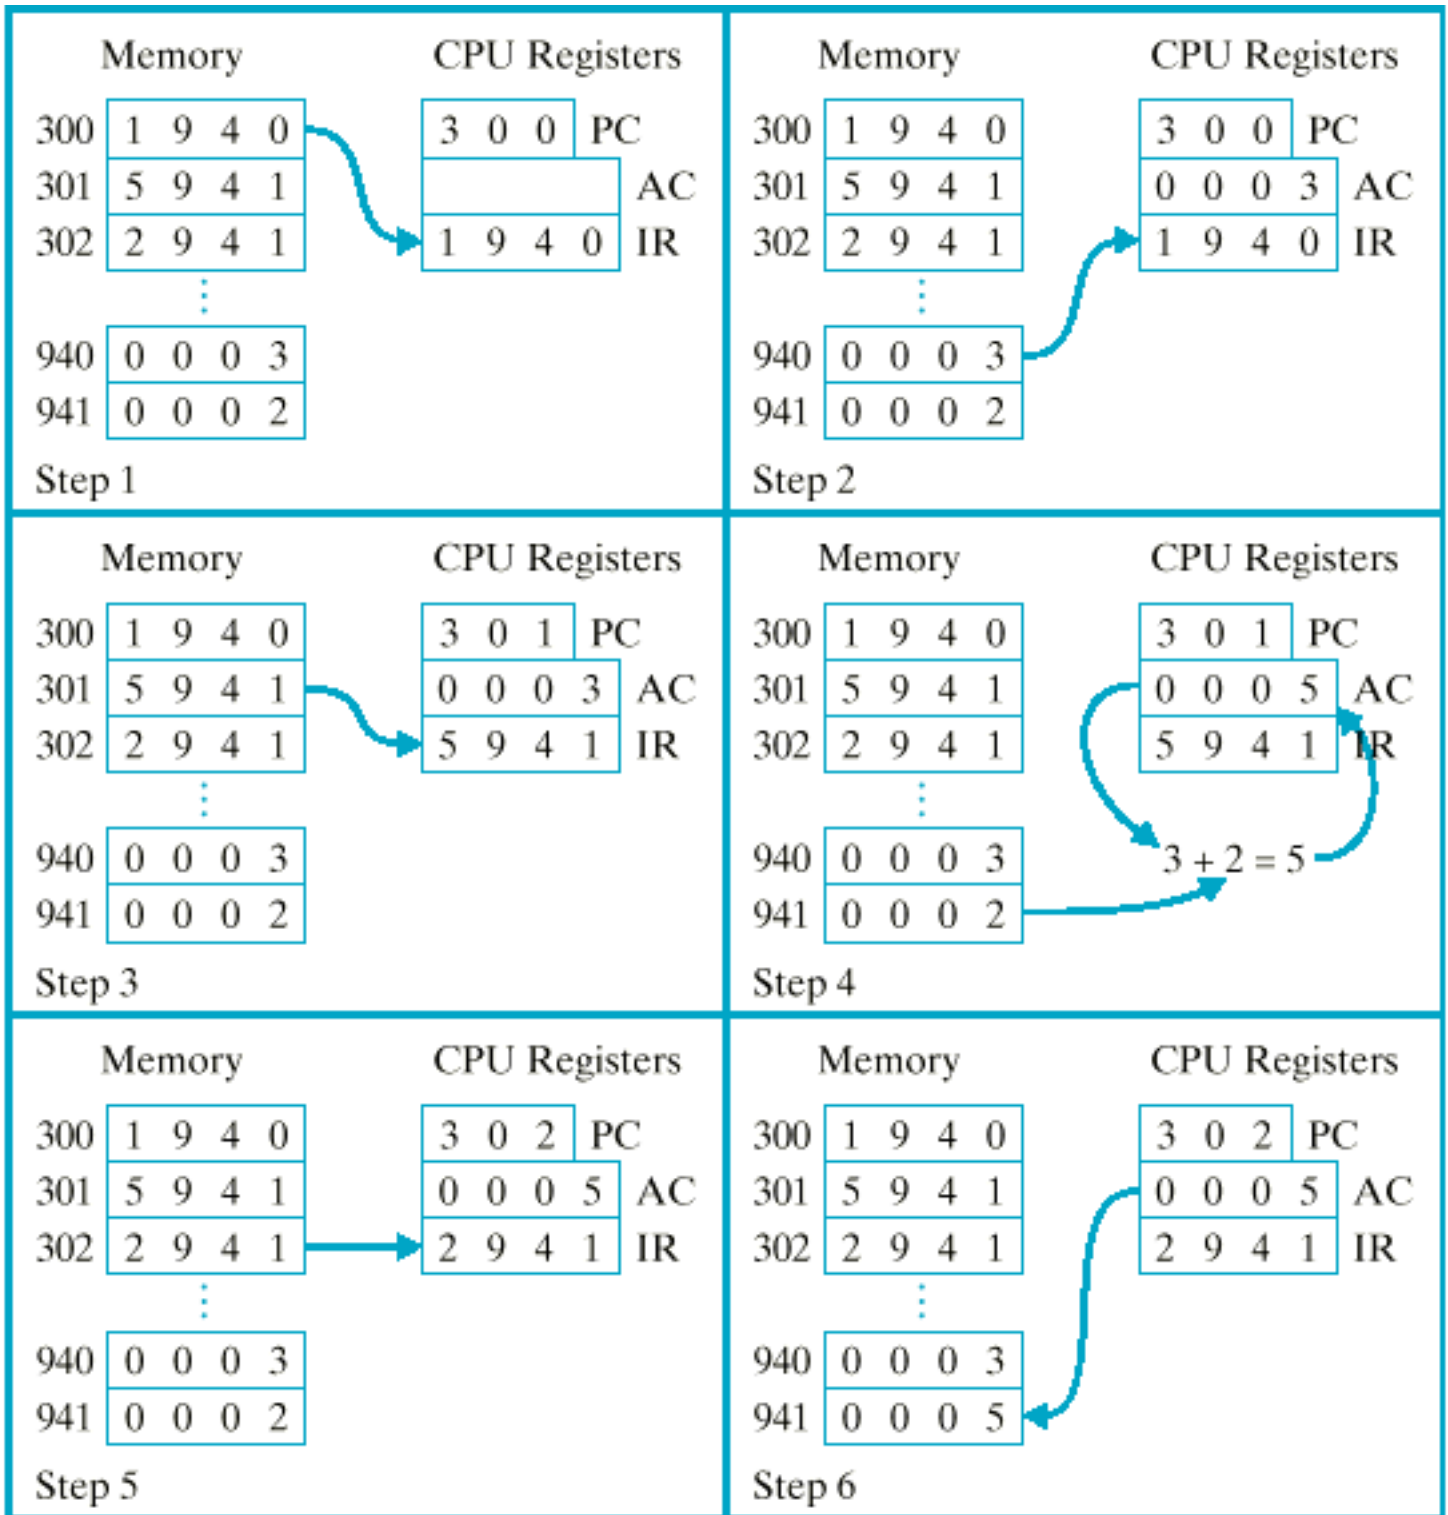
Memory

CPU Registers

300 1 9 4 0
301 5 9 4 1
302 2 9 4 1

940 0 0 0 3
941 0 0 0 2

3 0 0 PC
AC
1 9 4 0 IR

Step 1

Memory

CPU Registers

300 1 9 4 0
301 5 9 4 1
302 2 9 4 1

940 0 0 0 3
941 0 0 0 2

3 0 0 PC
0 0 0 3 AC
1 9 4 0 IR

Step 2

Memory

CPU Registers

300 1 9 4 0
301 5 9 4 1
302 2 9 4 1

940 0 0 0 3
941 0 0 0 2

3 0 1 PC
0 0 0 3 AC
5 9 4 1 IR

Step 3

Memory

CPU Registers

300 1 9 4 0
301 5 9 4 1
302 2 9 4 1

940 0 0 0 3
941 0 0 0 2

3 0 1 PC
0 0 0 5 AC
5 9 4 1 IR

3 + 2 = 5

Step 4

Memory

CPU Registers

300 1 9 4 0
301 5 9 4 1
302 2 9 4 1

940 0 0 0 3
941 0 0 0 2

3 0 2 PC
0 0 0 5 AC
2 9 4 1 IR

Step 5

Memory

CPU Registers

300 1 9 4 0
301 5 9 4 1
302 2 9 4 1

940 0 0 0 3
941 0 0 0 5

3 0 2 PC
0 0 0 5 AC
2 9 4 1 IR

Step 6